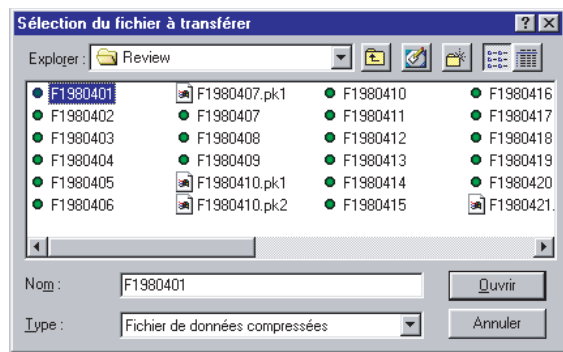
Sélection du fichier à transférer

? ×

Explorer : Review

F1980401
F1980402
F1980403
F1980404
F1980405
F1980406
F1980407.pk1
F1980407
F1980408
F1980409
F1980410.pk1
F1980410.pk2
F1980410
F1980411
F1980412
F1980413
F1980414
F1980415
F1980416
F1980417
F1980418
F1980419
F1980420
F1980421.

Nom : F1980401

Ouvrir

Type : Fichier de données compressées

Annuler